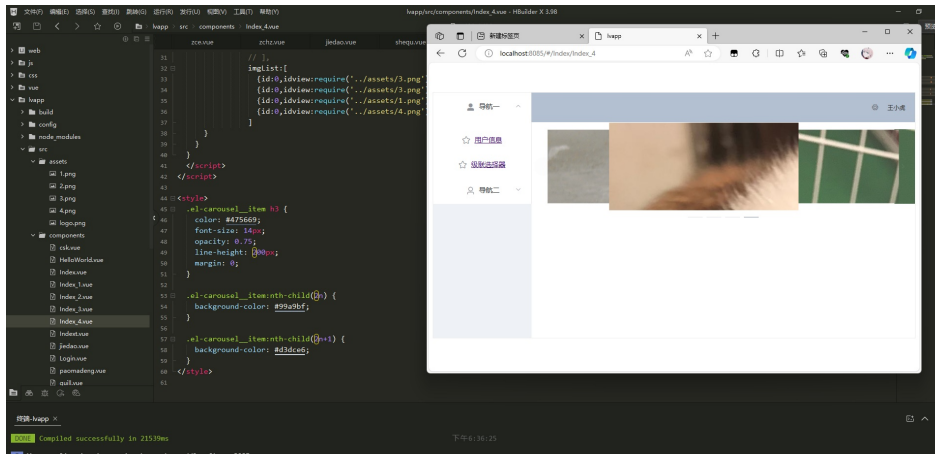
文件(F) 编辑(E) 选择(S) 查找(I) 跳转(G) 运行(R) 发行(U) 视图(V) 工具(T) 帮助(Y)
lvapp/src/components/Index_4.vue - HBuilder X 3.98

lvapp > src > components > Index_4.vue

zce.vue zchz.vue jiedao.vue shequ.vue

web
js
css
vue
lvapp
build
config
node_modules
src
assets
1.png
2.png
3.png
4.png
logo.png
components
csk.vue
HelloWorld.vue
Index.vue
Index_1.vue
Index_2.vue
Index_3.vue
Index_4.vue
Indext.vue
jiedao.vue
Login.vue
paomadeng.vue
quill.vue

31 // ],
32 imgList:[
33 {id:0,idview:require('../assets/3.png'
34 {id:0,idview:require('../assets/3.png'
35 {id:0,idview:require('../assets/1.png'
36 {id:0,idview:require('../assets/4.png'
37 ]
38 }
39 }
40 }
41 </script>
42 </script>
43
44 <style>
45 .el-carousel__item h3 {
46 color: #475669;
47 font-size: 14px;
48 opacity: 0.75;
49 line-height: 300px;
50 margin: 0;
51 }
52
53 .el-carousel__item:nth-child(2n) {
54 background-color: #99a9bf;
55 }
56
57 .el-carousel__item:nth-child(2n+1) {
58 background-color: #d3dce6;
59 }
60 </style>
61

新建标签页
lvapp
localhost:8085/#/index/Index_4

导航一
用户信息
级联选择器
导航二
王小虎

终端-lvapp
DONE Compiled successfully in 21539ms
下午6:36:25